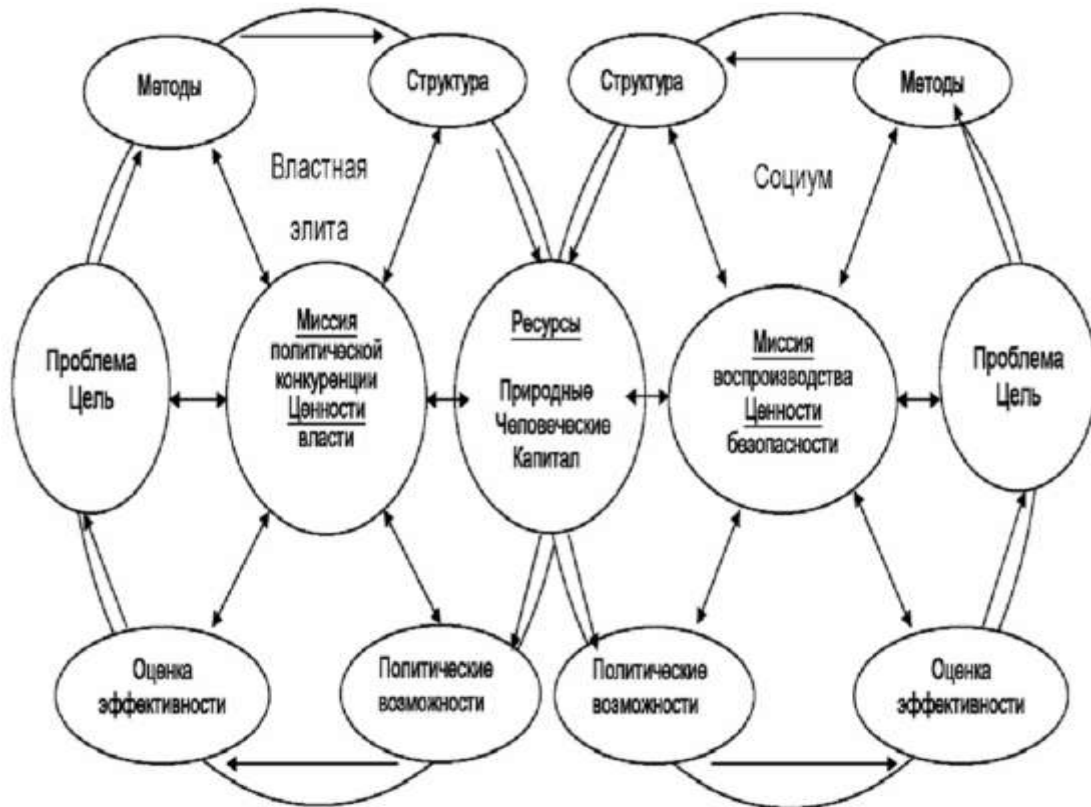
Методы

Структура

Структура

Методы

Властная элита

Социум

Проблема Цель

Миссия политической конкуренции Ценности власти

Ресурсы

Природные Человеческие Капитал

Миссия воспроизводства Ценности безопасности

Проблема Цель

Оценка эффективности

Политические возможности

Политические возможности

Оценка эффективности